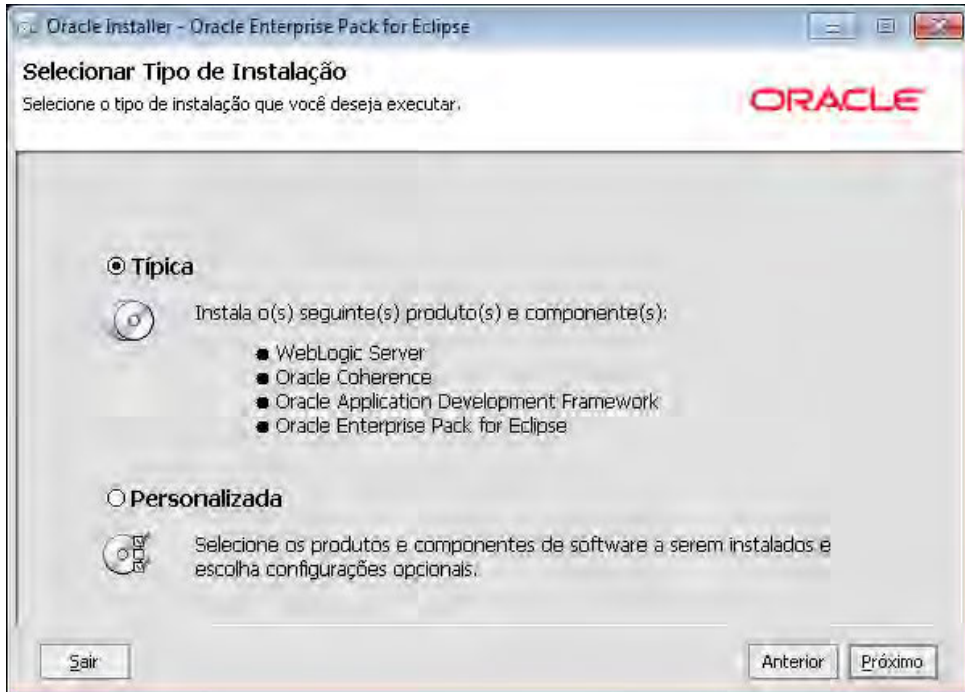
Oracle Installer - Oracle Enterprise Pack for Eclipse

Selecionar Tipo de Instalação

Selecione o tipo de instalação que você deseja executar.

ORACLE

Típica

Instala o(s) seguinte(s) produto(s) e componente(s):

- WebLogic Server
- Oracle Coherence
- Oracle Application Development Framework
- Oracle Enterprise Pack for Eclipse

Personalizada

Selecione os produtos e componentes de software a serem instalados e escolha configurações opcionais.

Sair

Anterior

Próximo